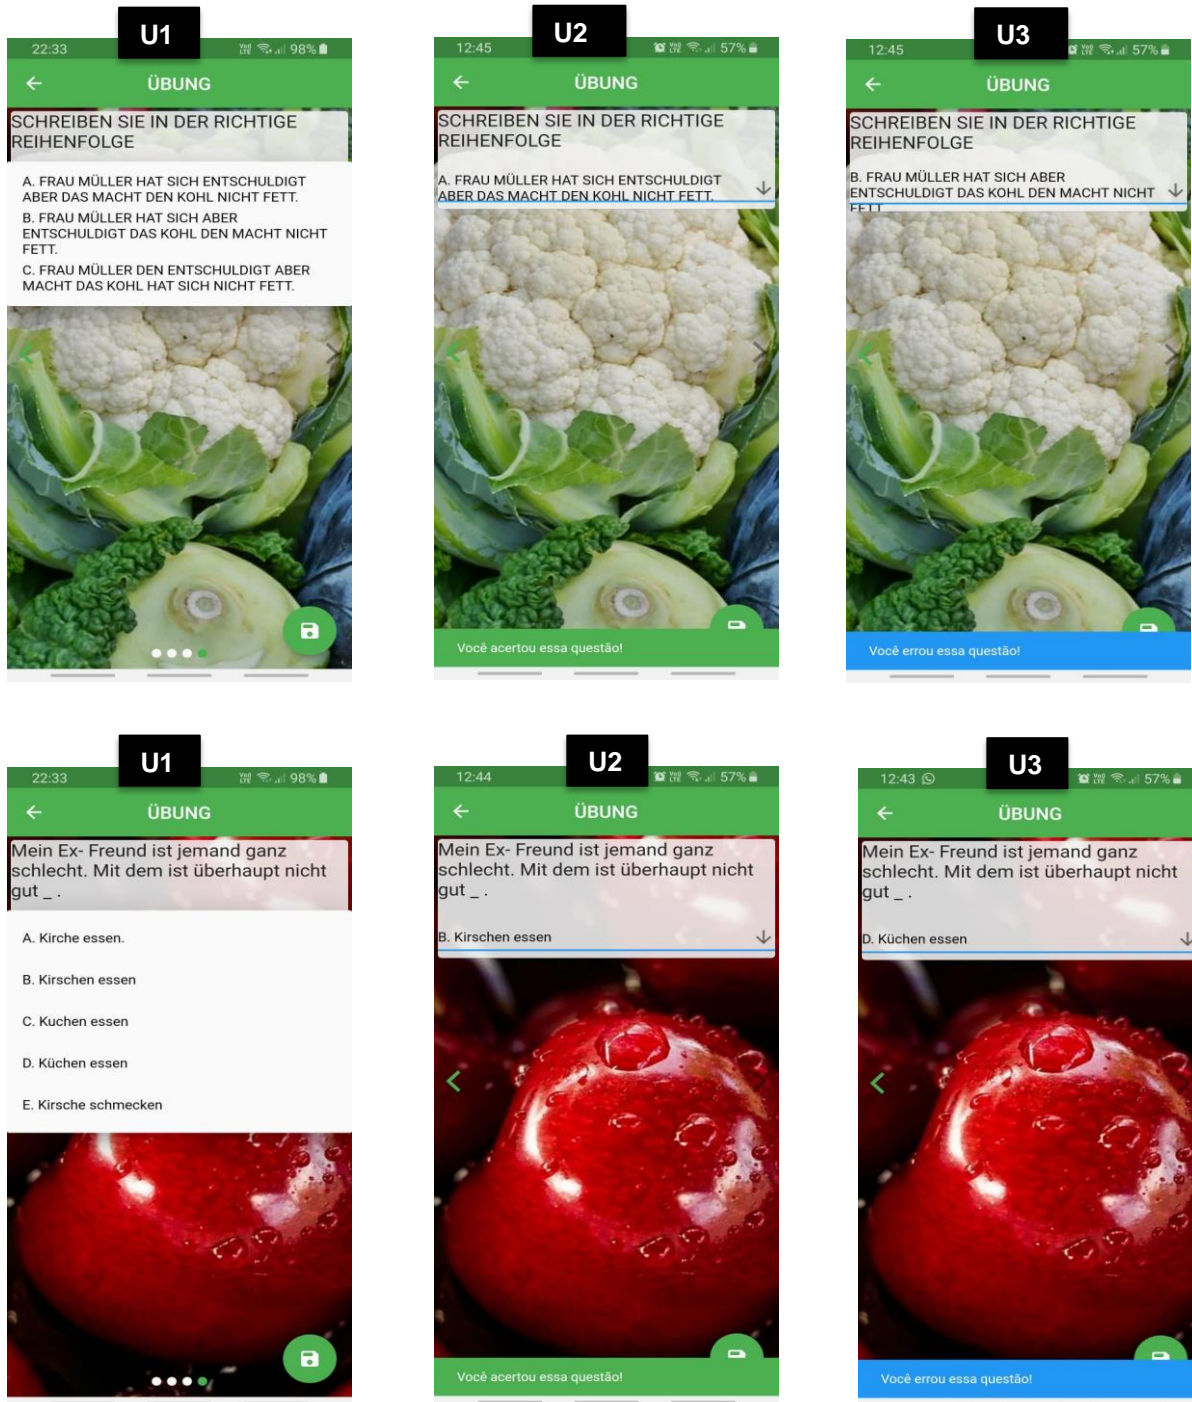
U1

22:33 98%

ÜBUNG

SCHREIBEN SIE IN DER RICHTIGE REIHENFOLGE

A. FRAU MÜLLER HAT SICH ENTSCHULDIGT ABER DAS MACHT DEN KOHL NICHT FETT.

B. FRAU MÜLLER HAT SICH ABER ENTSCHULDIGT DAS KOHL DEN MACHT NICHT FETT.

C. FRAU MÜLLER DEN ENTSCHULDIGT ABER MACHT DAS KOHL HAT SICH NICHT FETT.

U2

12:45 57%

ÜBUNG

SCHREIBEN SIE IN DER RICHTIGE REIHENFOLGE

A. FRAU MÜLLER HAT SICH ENTSCHULDIGT ABER DAS MACHT DEN KOHL NICHT FETT.

Você acertou essa questão!

U3

12:45 57%

ÜBUNG

SCHREIBEN SIE IN DER RICHTIGE REIHENFOLGE

B. FRAU MÜLLER HAT SICH ABER ENTSCHULDIGT DAS KOHL DEN MACHT NICHT FETT

Você errou essa questão!

U1

22:33 98%

ÜBUNG

Mein Ex- Freund ist jemand ganz schlecht. Mit dem ist überhaupt nicht gut _ .

A. Kirche essen.

B. Kirschen essen

C. Kuchen essen

D. Küchen essen

E. Kirsche schmecken

U2

12:44 57%

ÜBUNG

Mein Ex- Freund ist jemand ganz schlecht. Mit dem ist überhaupt nicht gut _ .

B. Kirschen essen

Você acertou essa questão!

U3

12:43 57%

ÜBUNG

Mein Ex- Freund ist jemand ganz schlecht. Mit dem ist überhaupt nicht gut _ .

D. Küchen essen

Você errou essa questão!